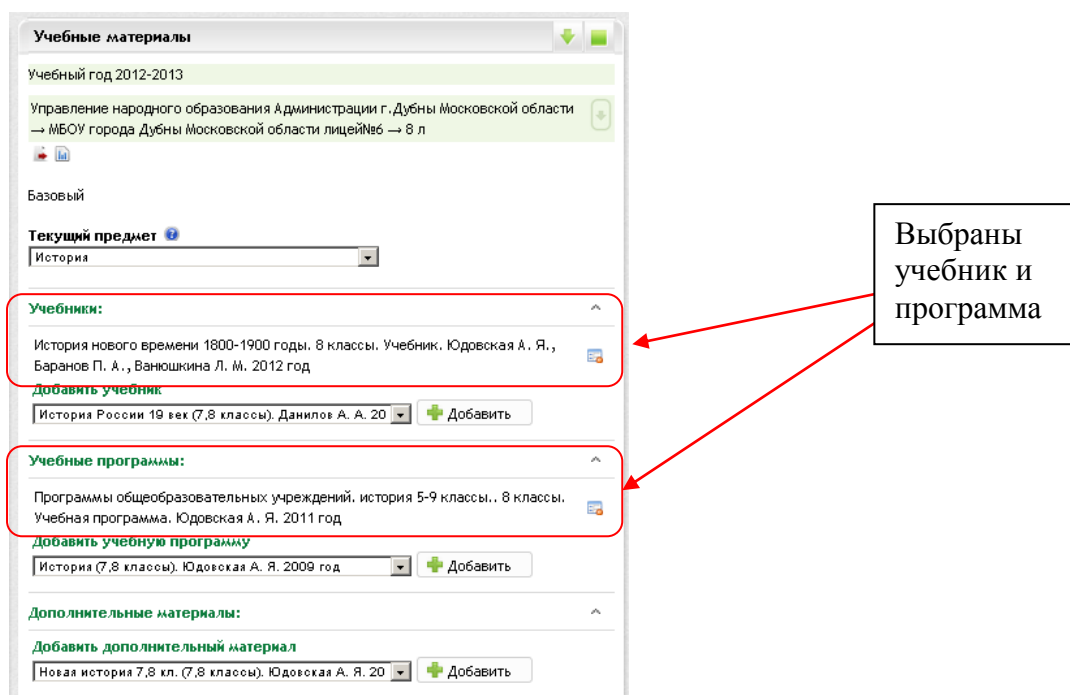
Учебные материалы

Учебный год 2012-2013

Управление народного образования Администрации г.Дубны Московской области → МБОУ города Дубны Московской области лицей№6 → 8 л

Базовый

Текущий предмет

История

Учебники:

История нового времени 1800-1900 годы. 8 классы. Учебник. Юдовская А. Я., Баранов П. А., Ванюшкина Л. М. 2012 год

Добавить учебник

История России 19 век (7,8 классы). Данилов А. А. 20

Добавить

Учебные программы:

Программы общеобразовательных учреждений. история 5-9 классы., 8 классы. Учебная программа. Юдовская А. Я. 2011 год

Добавить учебную программу

История (7,8 классы). Юдовская А. Я. 2009 год

Добавить

Дополнительные материалы:

Добавить дополнительный материал

Новая история 7,8 кл. (7,8 классы). Юдовская А. Я. 20

Добавить

Выбраны учебник и программа